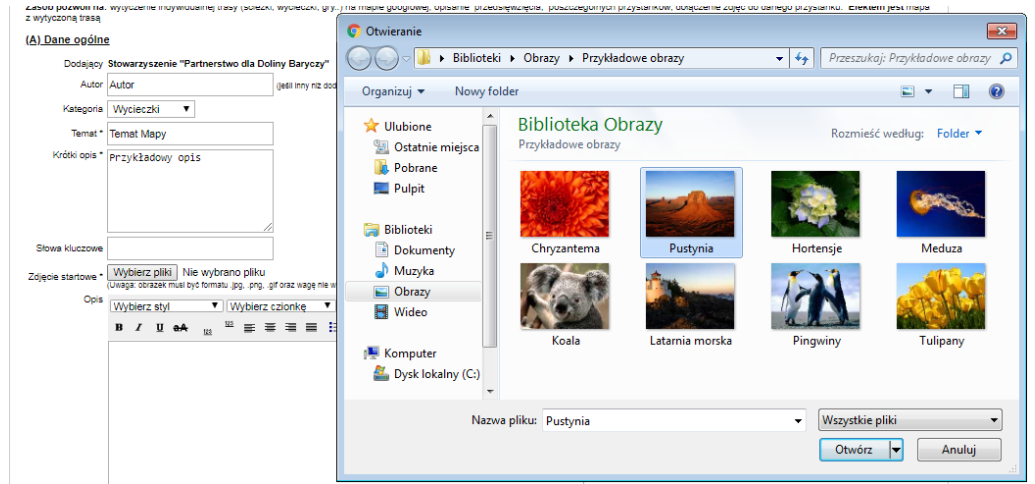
Zasób pozwoli na: wytyczenie indywidualnej trasy (ścieżki, wycieczki, gry...) na mapie googlowej, opisanie przedsięwzięcia, poszczególnych przystanków, dołączenie zdjęć do danego przystanku. Efektem jest mapa z wytyczoną trasą

(A) Dane ogólne

Dodający Stowarzyszenie "Partnerstwo dla Doliny Baryczy"

Autor Autor (jeśli inny niż dod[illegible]

Kategoria Wycieczki

Temat * Temat Mapy

Krótki opis * Przykładowy opis

Słowa kluczowe

Zdjęcie startowe * Wybierz pliki Nie wybrano pliku
(Uwaga: obrazek musi być formatu .jpg, .png, .gif oraz wagę nie w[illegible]

Opis Wybierz styl Wybierz czcionkę

B I U ABC

Otwieranie

Biblioteki ▸ Obrazy ▸ Przykładowe obrazy

Przeszukaj: Przykładowe obrazy

Organizuj ▾ Nowy folder

Ulubione
Ostatnie miejsca
Pobrane
Pulpit

Biblioteki
Dokumenty
Muzyka
Obrazy
Wideo

Komputer
Dysk lokalny (C:)

Biblioteka Obrazy
Przykładowe obrazy

Rozmieść według: Folder ▾

Chryzantema
Pustynia
Hortensje
Meduza
Koala
Latarnia morska
Pingwiny
Tulipany

Nazwa pliku: Pustynia
Wszystkie pliki

Otwórz
Anuluj